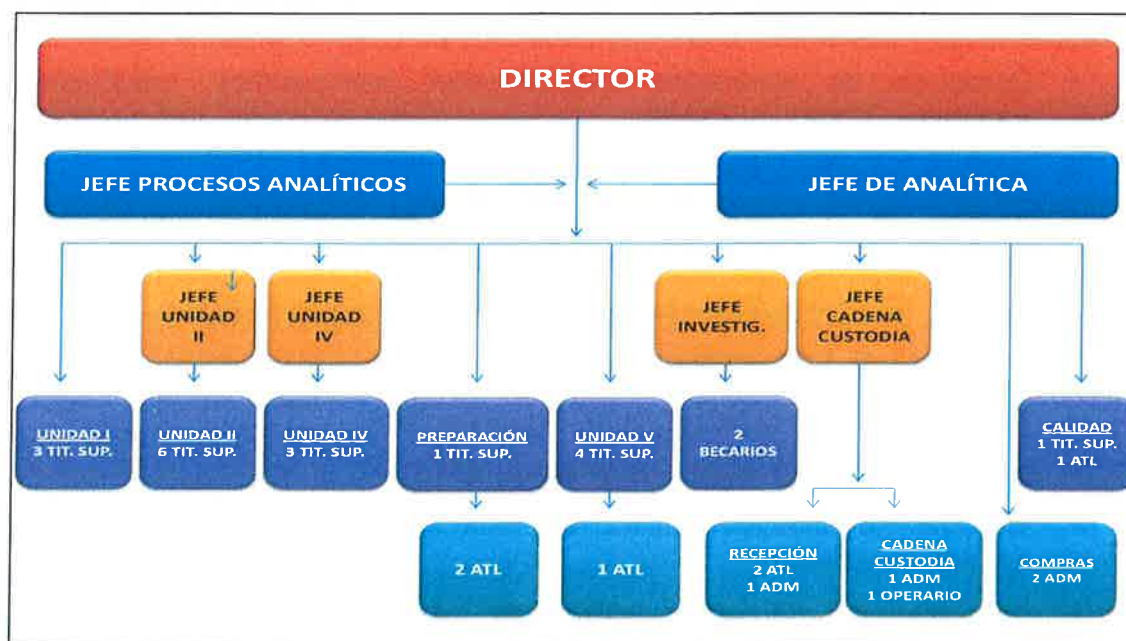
DIRECTOR

JEFE PROCESOS ANALÍTICOS

JEFE DE ANALÍTICA

JEFE UNIDAD II

JEFE UNIDAD IV

JEFE INVESTIG.

JEFE CADENA CUSTODIA

UNIDAD I
3 TIT. SUP.

UNIDAD II
6 TIT. SUP.

UNIDAD IV
3 TIT. SUP.

PREPARACIÓN
1 TIT. SUP.

UNIDAD V
4 TIT. SUP.

2
BECARIOS

CALIDAD
1 TIT. SUP.
1 ATL

2 ATL

1 ATL

RECEPCIÓN
2 ATL
1 ADM

CADENA CUSTODIA
1 ADM
1 OPERARIO

COMPRAS
2 ADM